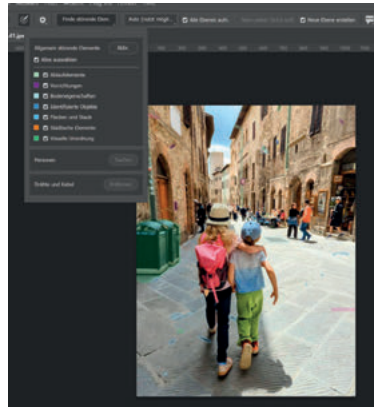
Finde störende Elem.
Auto Inhalt mitgl.
Alle Ebenen aufn.
Neue Ebene erstellen

Allgemein störende Elemente
Bitte
Alles auswählen
Ablenkelemente
Vorrichtungen
Bodeneigenschaften
Identifizierte Objekte
Flecken und Staub
Städtische Elemente
Visuelle Unordnung
Personen
Drähte und Kabel